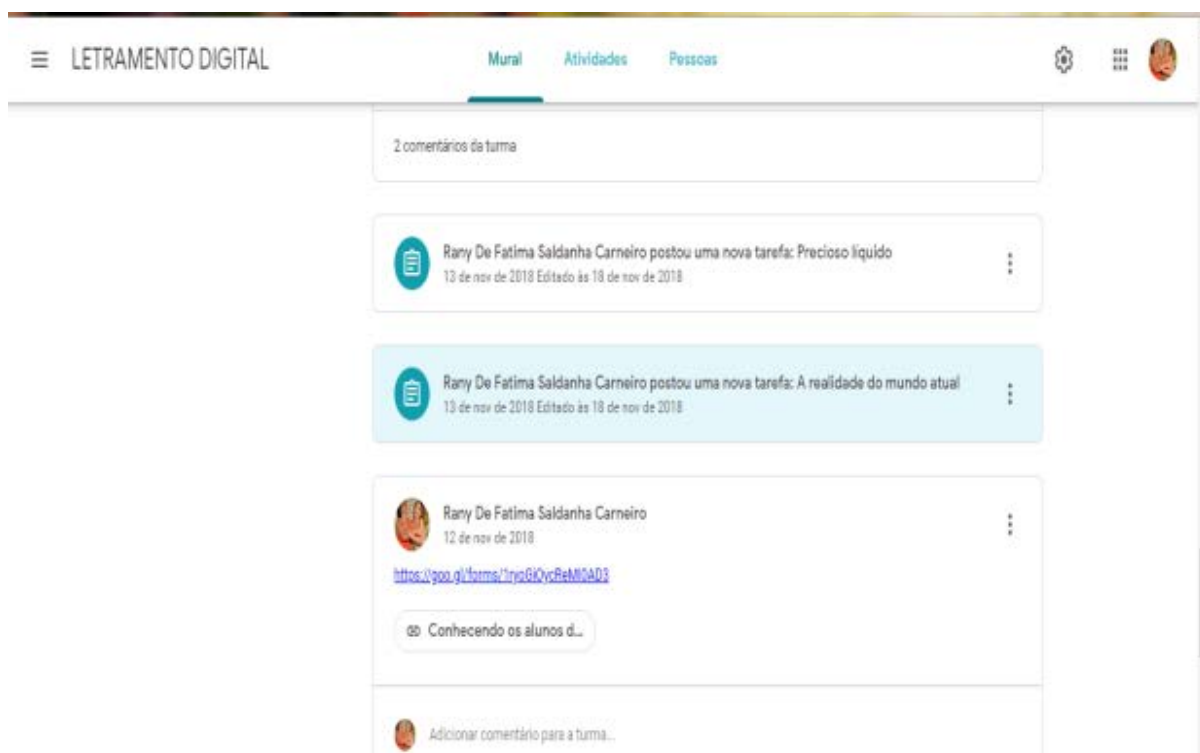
LETRAMENTO DIGITAL

Mural Atividades Pessoas

2 comentários da turma

Rany De Fatima Saldanha Carneiro postou uma nova tarefa: Precioso líquido
13 de nov de 2018 Editado às 18 de nov de 2018

Rany De Fatima Saldanha Carneiro postou uma nova tarefa: A realidade do mundo atual
13 de nov de 2018 Editado às 18 de nov de 2018

Rany De Fatima Saldanha Carneiro
12 de nov de 2018

https://goo.gl/forms/1ryoGiOycReMI0AD3

Conhecendo os alunos d...

Adicionar comentário para a turma...